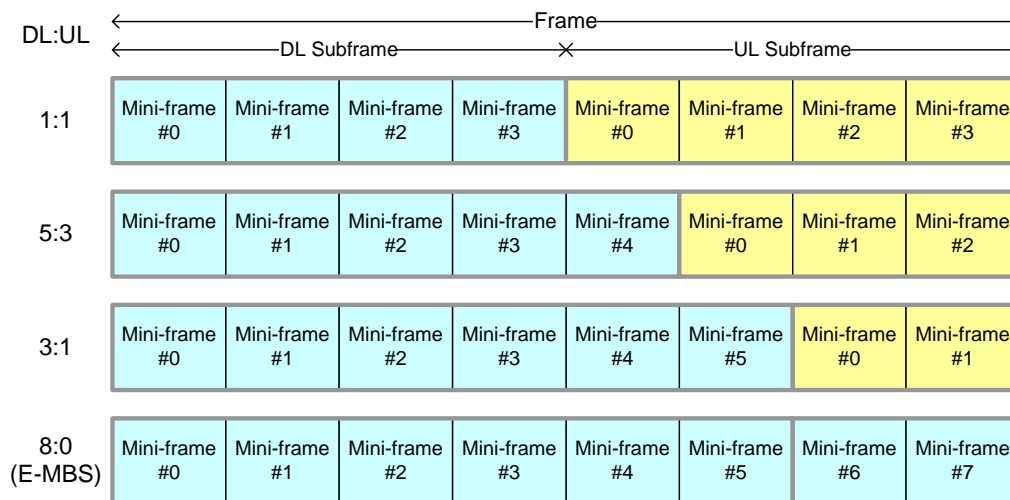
DL:UL

Frame

DL Subframe

UL Subframe

| 1:1 | Mini-frame #0 | Mini-frame #1 | Mini-frame #2 | Mini-frame #3 | Mini-frame #0 | Mini-frame #1 | Mini-frame #2 | Mini-frame #3 |
|---|---|---|---|---|---|---|---|---|
| 5:3 | Mini-frame #0 | Mini-frame #1 | Mini-frame #2 | Mini-frame #3 | Mini-frame #4 | Mini-frame #0 | Mini-frame #1 | Mini-frame #2 |
| 3:1 | Mini-frame #0 | Mini-frame #1 | Mini-frame #2 | Mini-frame #3 | Mini-frame #4 | Mini-frame #5 | Mini-frame #0 | Mini-frame #1 |
| 8:0 (E-MBS) | Mini-frame #0 | Mini-frame #1 | Mini-frame #2 | Mini-frame #3 | Mini-frame #4 | Mini-frame #5 | Mini-frame #6 | Mini-frame #7 |